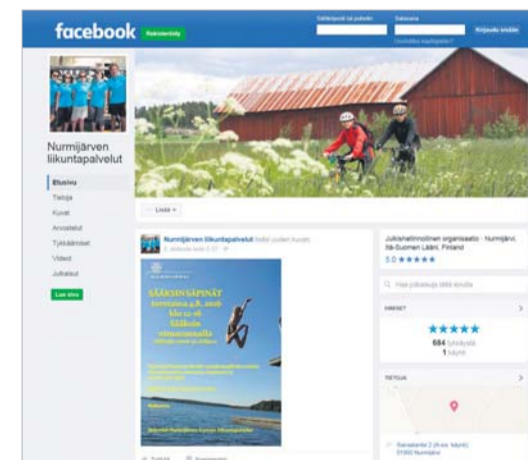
facebook Rekisteröidy

Sähköposti tai puhelin Salasana Kirjaudu sisään

Unohditko kirjautumistietosi?

Nurmijärven liikuntapalvelut

Etusivu

Tietoja

Kuvat

Arvostelut

Tykkäämiset

Videot

Julkaisut

Luo sivu

Lisää

Nurmijärven liikuntapalvelut lisäsi uuden kuvan.

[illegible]

SÄÄKSIN SÄPINÄT

torstaina 4.8. 2016

klo 12-16

Sääksin

uimarannalla

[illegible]

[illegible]

Tykkää Kommentoi

Julkishallinnollinen organisaatio · Nurmijärvi, Itä-Suomen Lääni, Finland

5.0 ★★★★★

Hae julkaisuja tältä sivulta

ARVIOT

★★★★★

684 tykkäystä

1 käynti

TIETOJA

Sääksintie 2 (Hae käynti)

01900 Nurmijärvi